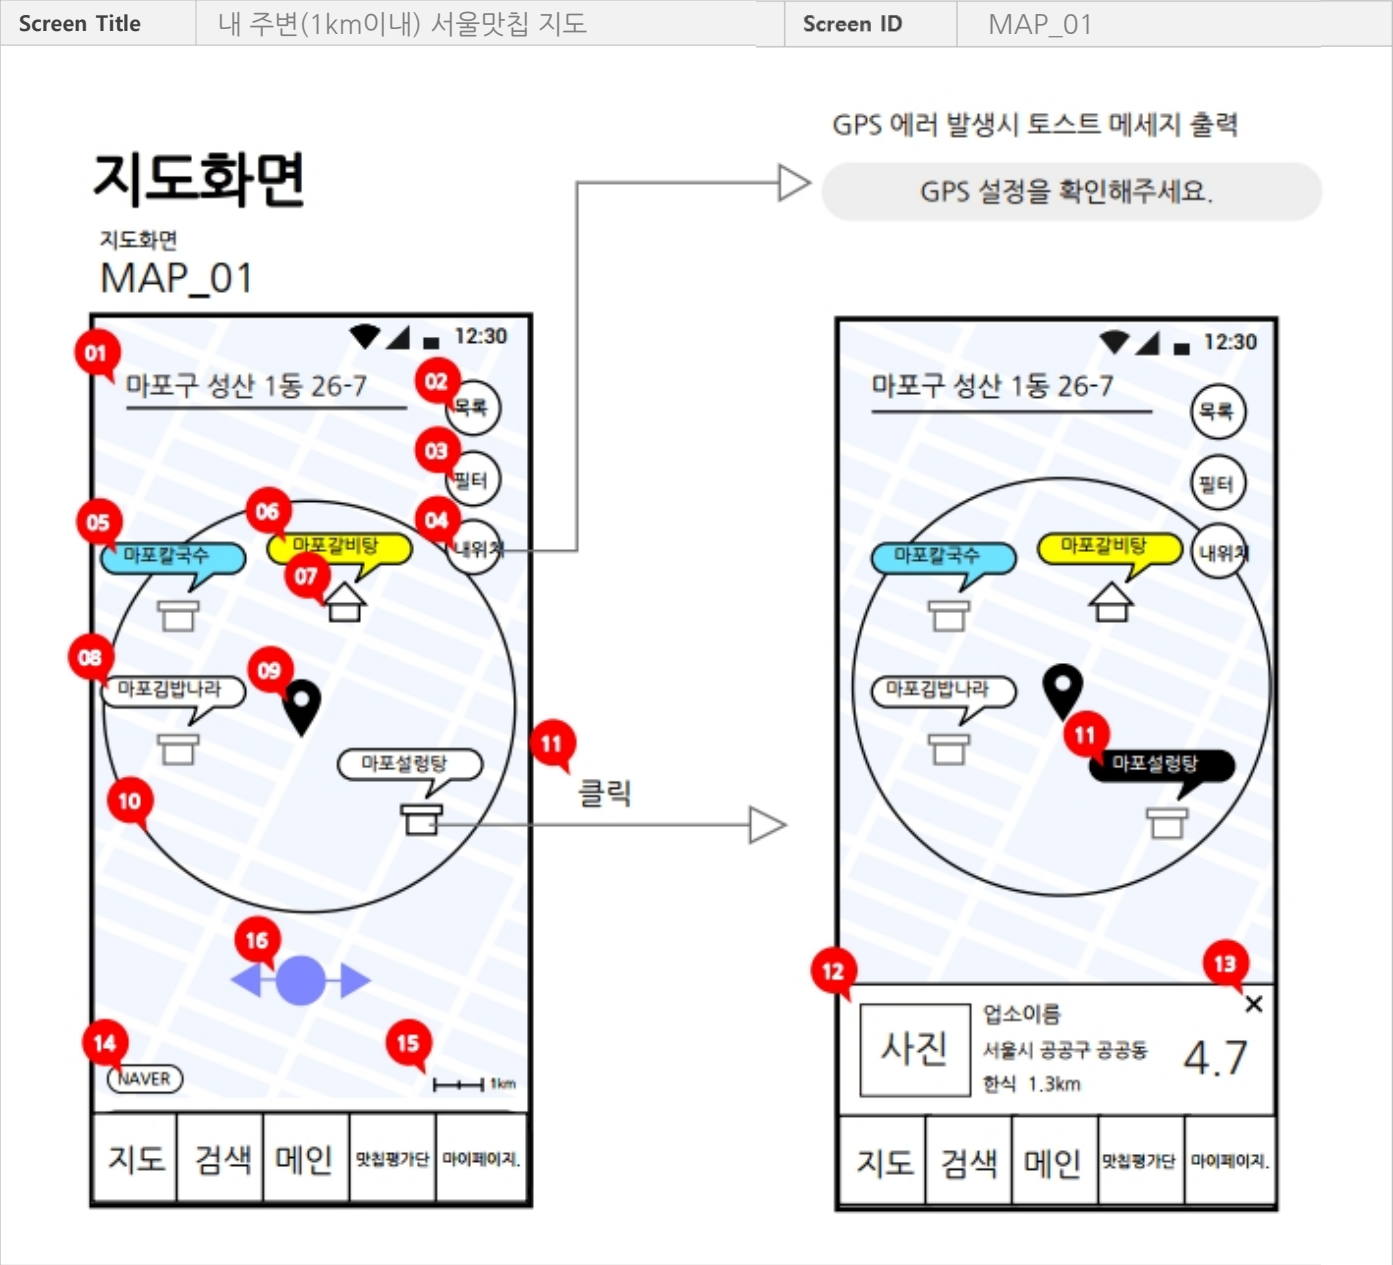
| Screen Title | 내 주변(1km이내) 서울맛칩 지도 | Screen ID | MAP_01 |
|---|---|---|---|

지도화면

지도화면
MAP_01

12:30

01 마포구 성산 1동 26-7

02 목록

03 필터

04 내위치

05 마포칼국수

06 마포갈비탕

07

08 마포김밥나라

09

마포설렁탕

10

16

14 NAVER

15 1km

지도 | 검색 | 메인 | 맛칩평가단 | 마이페이지.

GPS 에러 발생시 토스트 메세지 출력

GPS 설정을 확인해주세요.

11 클릭

12:30

마포구 성산 1동 26-7

목록

필터

내위치

마포칼국수

마포갈비탕

마포김밥나라

11 마포설렁탕

12

13 ×

사진

업소이름
서울시 공공구 공공동
한식 1.3km

4.7

지도 | 검색 | 메인 | 맛칩평가단 | 마이페이지.